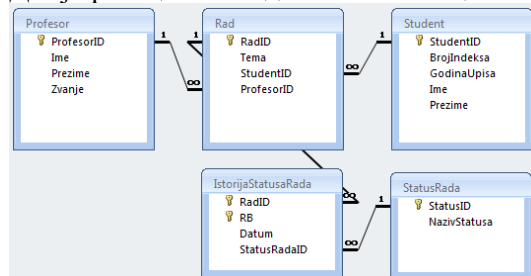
Profesor
ProfesorID
Ime
Prezime
Zvanje

Rad
RadID
Tema
StudentID
ProfesorID

Student
StudentID
BrojIndeksa
GodinaUpisa
Ime
Prezime

IstorijaStatusaRada
RadID
RB
Datum
StatusRadaID

StatusRada
StatusID
NazivStatusa

1
1
∞
∞
1
1
∞
∞